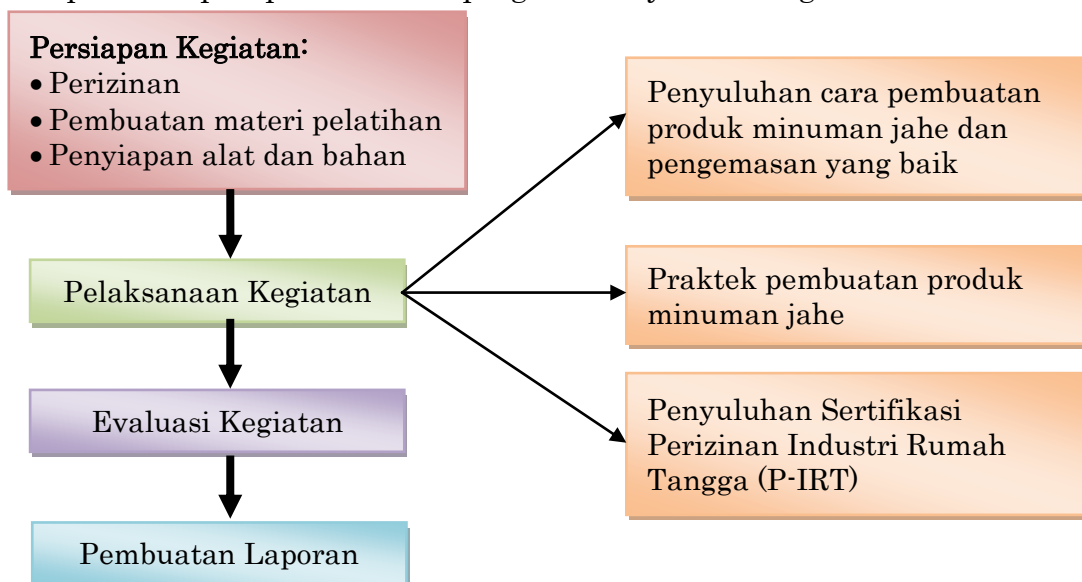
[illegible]

Persiapan Kegiatan:
• Perizinan
• Pembuatan materi pelatihan
• Penyiapan alat dan bahan

Pelaksanaan Kegiatan

Evaluasi Kegiatan

Pembuatan Laporan

Penyuluhan cara pembuatan produk minuman jahe dan pengemasan yang baik

Praktek pembuatan produk minuman jahe

Penyuluhan Sertifikasi Perizinan Industri Rumah Tangga (P-IRT)